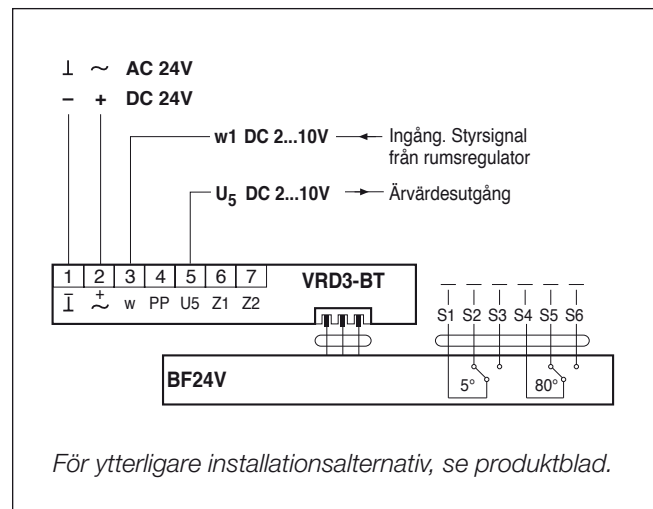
⊥ ~ AC 24V
– + DC 24V

w1 DC 2...10V ← Ingång. Styrsignal från rumsregulator

$U_5$ DC 2...10V → Ärvärdesutgång

| 1 | 2 | 3 | 4 | 5 | 6 | 7 |
|---|---|---|---|---|---|---|
| ⊥ | + ~ | w | PP | U5 | Z1 | Z2 |

VRD3-BT

S1 S2 S3 S4 S5 S6

BF24V

5°

80°

För ytterligare installationsalternativ, se produktblad.